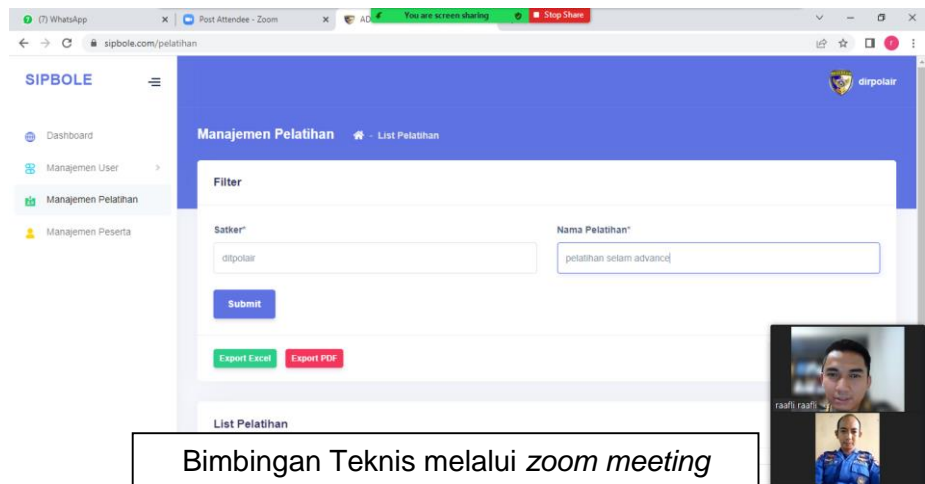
(7) WhatsApp
Post Attendee - Zoom
AD
You are screen sharing
Stop Share
sipbole.com/pelatihan

SIPBOLE
dirpolair

Dashboard
Manajemen User
Manajemen Pelatihan
Manajemen Peserta

Manajemen Pelatihan - List Pelatihan

Filter

Satker*
ditpolair

Nama Pelatihan*
pelatihan selam advance

Submit

Export Excel
Export PDF

List Pelatihan

raafli raafli

Bimbingan Teknis melalui *zoom meeting*